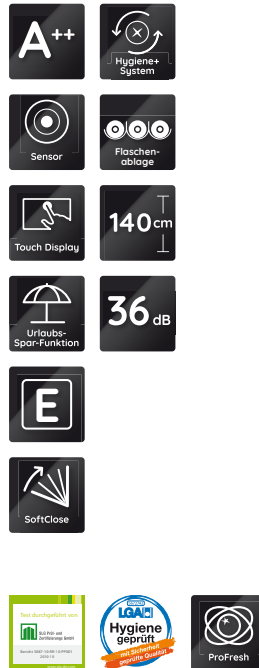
A++

Hygiene+ System

Sensor

Flaschenablage

Touch Display

140 cm

Urlaubs-Spar-Funktion

36 dB

E

SoftClose

Test durchgeführt vom

SLG Prüf- und Zertifizierungs GmbH

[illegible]

LGA

Hygiene geprüft

mit Sicherheit geprüfte Qualität

ProFresh